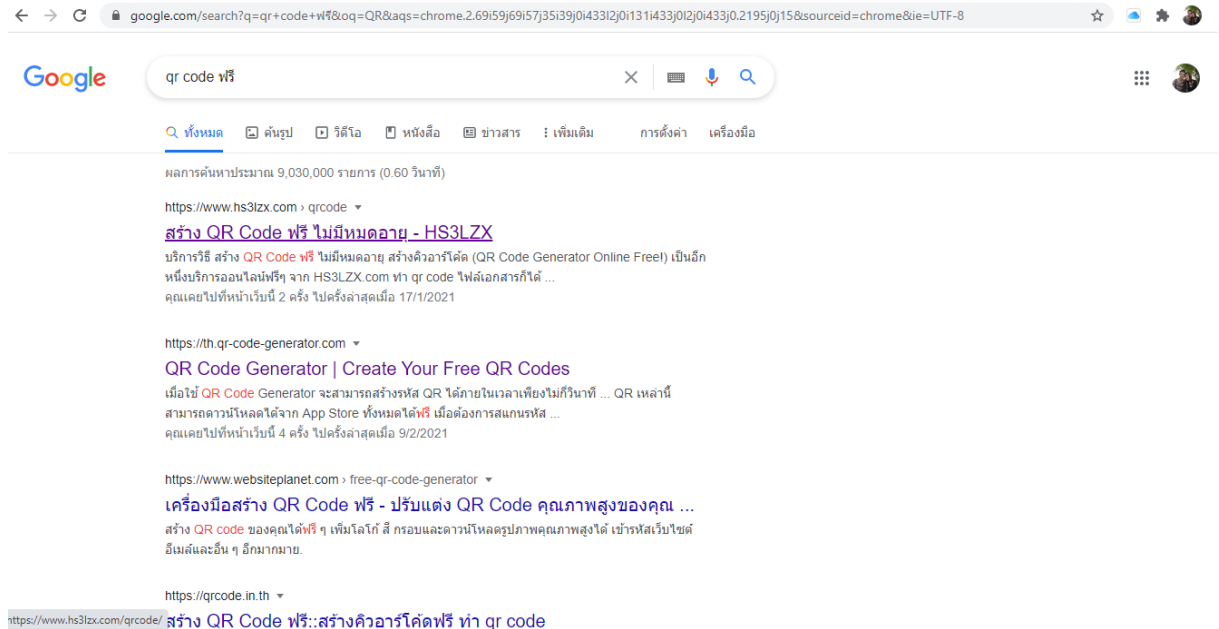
google.com/search?q=qr+code+ฟรี&oq=QR&aqs=chrome.2.69i59j69i57j35i39j0i433l2j0i131i433j0l2j0i433j0.2195j0j15&sourceid=chrome&ie=UTF-8

Google

qr code ฟรี

ทั้งหมด ค้นรูป วิดีโอ หนังสือ ข่าวสาร เพิ่มเติม การตั้งค่า เครื่องมือ

ผลการค้นหาประมาณ 9,030,000 รายการ (0.60 วินาที)

https://www.hs3lzx.com › qrcode

สร้าง QR Code ฟรี ไม่มีหมดอายุ - HS3LZX

บริการวิธี สร้าง QR Code ฟรี ไม่มีหมดอายุ สร้างคิวอาร์โค้ด (QR Code Generator Online Free!) เป็นอีกหนึ่งบริการออนไลน์ฟรีๆ จาก HS3LZX.com ทำ qr code ไฟล์เอกสารก็ได้ ...
คุณเคยไปที่หน้าเว็บนี้ 2 ครั้ง ไปครั้งล่าสุดเมื่อ 17/1/2021

https://th.qr-code-generator.com

QR Code Generator | Create Your Free QR Codes

เมื่อใช้ QR Code Generator จะสามารถสร้างรหัส QR ได้ภายในเวลาเพียงไม่กี่วินาที ... QR เหล่านี้สามารถดาวน์โหลดได้จาก App Store ทั้งหมดได้ฟรี เมื่อต้องการสแกนรหัส ...
คุณเคยไปที่หน้าเว็บนี้ 4 ครั้ง ไปครั้งล่าสุดเมื่อ 9/2/2021

https://www.websiteplanet.com › free-qr-code-generator

เครื่องมือสร้าง QR Code ฟรี - ปรับแต่ง QR Code คุณภาพสูงของคุณ ...

สร้าง QR code ของคุณได้ฟรี ๆ เพิ่มโลโก้ สี กรอบและดาวน์โหลดรูปภาพคุณภาพสูงได้ เข้ารหัสเว็บไซต์ อีเมล์และอื่น ๆ อีกมากมาย.

https://qrcode.in.th

https://www.hs3lzx.com/qrcode/

สร้าง QR Code ฟรี::สร้างคิวอาร์โค้ดฟรี ทำ qr code